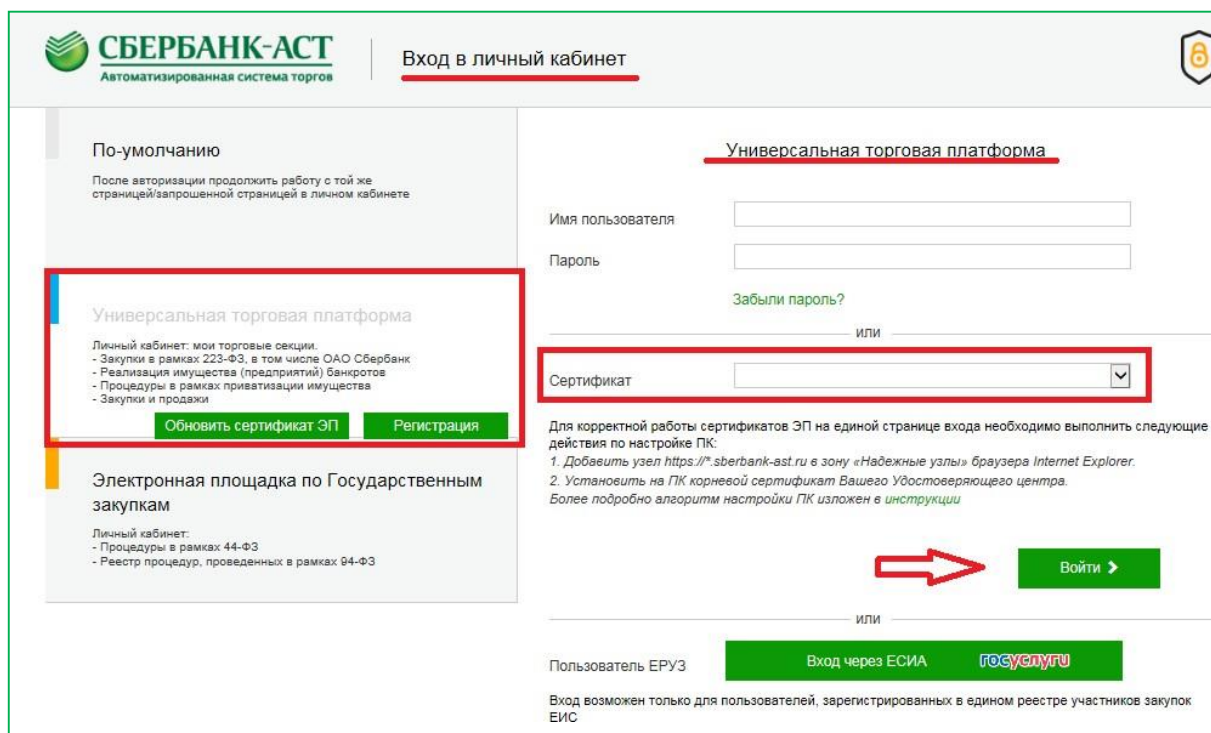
СБЕРБАНК-АСТ
Автоматизированная система торгов

Вход в личный кабинет

По-умолчанию

После авторизации продолжить работу с той же страницей/запрошенной страницей в личном кабинете

Универсальная торговая платформа

Личный кабинет: мои торговые секции.
- Закупки в рамках 223-ФЗ, в том числе ОАО Сбербанк
- Реализация имущества (предприятий) банкротов
- Процедуры в рамках приватизации имущества
- Закупки и продажи

Обновить сертификат ЭП

Регистрация

Электронная площадка по Государственным закупкам

Личный кабинет:
- Процедуры в рамках 44-ФЗ
- Реестр процедур, проведенных в рамках 94-ФЗ

Универсальная торговая платформа

Имя пользователя

Пароль

Забыли пароль?

или

Сертификат

Для корректной работы сертификатов ЭП на единой странице входа необходимо выполнить следующие действия по настройке ПК:
1. Добавить узел https://*.sberbank-ast.ru в зону «Надежные узлы» браузера Internet Explorer.
2. Установить на ПК корневой сертификат Вашего Удостоверяющего центра.
Более подробно алгоритм настройки ПК изложен в инструкции

Войти

или

Пользователь ЕРУЗ

Вход через ЕСИА

госуслуги

Вход возможен только для пользователей, зарегистрированных в едином реестре участников закупок ЕИС